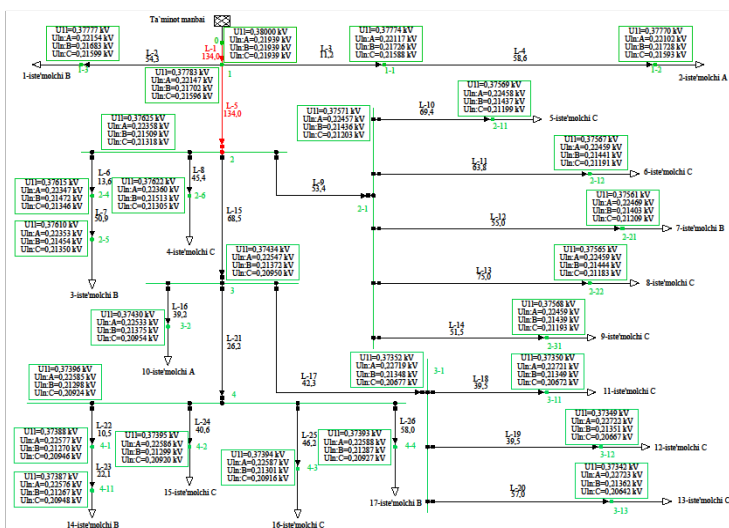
Ta'minot manbai

U11=0,37777 kV
Uln:A=0,22154 kV
Uln:B=0,21683 kV
Uln:C=0,21596 kV

L-2
54,3

1-3

1-iste'molchi B

L-1
134,0

0

U11=0,38000 kV
Uln:A=0,21939 kV
Uln:B=0,21939 kV
Uln:C=0,21939 kV

1

U11=0,37783 kV
Uln:A=0,22147 kV
Uln:B=0,21702 kV
Uln:C=0,21596 kV

L-3
11,2

U11=0,37774 kV
Uln:A=0,22117 kV
Uln:B=0,21726 kV
Uln:C=0,21588 kV

1-1

L-4
58,6

U11=0,37770 kV
Uln:A=0,22102 kV
Uln:B=0,21728 kV
Uln:C=0,21593 kV

1-2

2-iste'molchi A

L-5
134,0

U11=0,37625 kV
Uln:A=0,22358 kV
Uln:B=0,21509 kV
Uln:C=0,21318 kV

2

U11=0,37571 kV
Uln:A=0,22457 kV
Uln:B=0,21436 kV
Uln:C=0,21203 kV

L-10
69,4

U11=0,37569 kV
Uln:A=0,22458 kV
Uln:B=0,21437 kV
Uln:C=0,21199 kV

3-11

5-iste'molchi C

U11=0,37567 kV
Uln:A=0,22459 kV
Uln:B=0,21441 kV
Uln:C=0,21191 kV

L-11
63,8

2-12

6-iste'molchi C

L-6
13,6

U11=0,37615 kV
Uln:A=0,22347 kV
Uln:B=0,21472 kV
Uln:C=0,21346 kV

2-4

U11=0,37622 kV
Uln:A=0,22360 kV
Uln:B=0,21513 kV
Uln:C=0,21305 kV

L-8
45,4

2-6

L-9
35,4

2-1

U11=0,37561 kV
Uln:A=0,22469 kV
Uln:B=0,21403 kV
Uln:C=0,21209 kV

L-12
35,0

2-21

7-iste'molchi B

50,9

U11=0,37610 kV
Uln:A=0,22353 kV
Uln:B=0,21454 kV
Uln:C=0,21350 kV

2-5

3-iste'molchi B

L-15
68,5

4-iste'molchi C

U11=0,37434 kV
Uln:A=0,22547 kV
Uln:B=0,21372 kV
Uln:C=0,20950 kV

3

U11=0,37565 kV
Uln:A=0,22459 kV
Uln:B=0,21444 kV
Uln:C=0,21183 kV

L-13
75,0

2-22

8-iste'molchi C

L-16
39,2

U11=0,37430 kV
Uln:A=0,22533 kV
Uln:B=0,21375 kV
Uln:C=0,20954 kV

3-2

10-iste'molchi A

L-21
26,2

U11=0,37568 kV
Uln:A=0,22459 kV
Uln:B=0,21439 kV
Uln:C=0,21193 kV

L-14
51,5

2-31

9-iste'molchi C

U11=0,37396 kV
Uln:A=0,22585 kV
Uln:B=0,21298 kV
Uln:C=0,20934 kV

4

L-17
42,3

U11=0,37352 kV
Uln:A=0,22719 kV
Uln:B=0,21348 kV
Uln:C=0,20677 kV

3-1

U11=0,37350 kV
Uln:A=0,22721 kV
Uln:B=0,21349 kV
Uln:C=0,20672 kV

L-18
39,5

3-11

11-iste'molchi C

L-22
10,5

U11=0,37388 kV
Uln:A=0,22577 kV
Uln:B=0,21270 kV
Uln:C=0,20946 kV

4-1

L-23
32,1

U11=0,37387 kV
Uln:A=0,22576 kV
Uln:B=0,21267 kV
Uln:C=0,20948 kV

4-11

14-iste'molchi B

U11=0,37395 kV
Uln:A=0,22586 kV
Uln:B=0,21299 kV
Uln:C=0,20920 kV

L-24
40,6

4-2

15-iste'molchi C

L-25
46,2

U11=0,37394 kV
Uln:A=0,22587 kV
Uln:B=0,21301 kV
Uln:C=0,20916 kV

4-3

16-iste'molchi C

U11=0,37393 kV
Uln:A=0,22588 kV
Uln:B=0,21287 kV
Uln:C=0,20927 kV

L-26
58,0

4-4

17-iste'molchi B

U11=0,37349 kV
Uln:A=0,22722 kV
Uln:B=0,21350 kV
Uln:C=0,20667 kV

L-19
39,5

3-12

12-iste'molchi C

U11=0,37342 kV
Uln:A=0,22723 kV
Uln:B=0,21362 kV
Uln:C=0,20642 kV

L-20
57,0

3-13

13-iste'molchi C